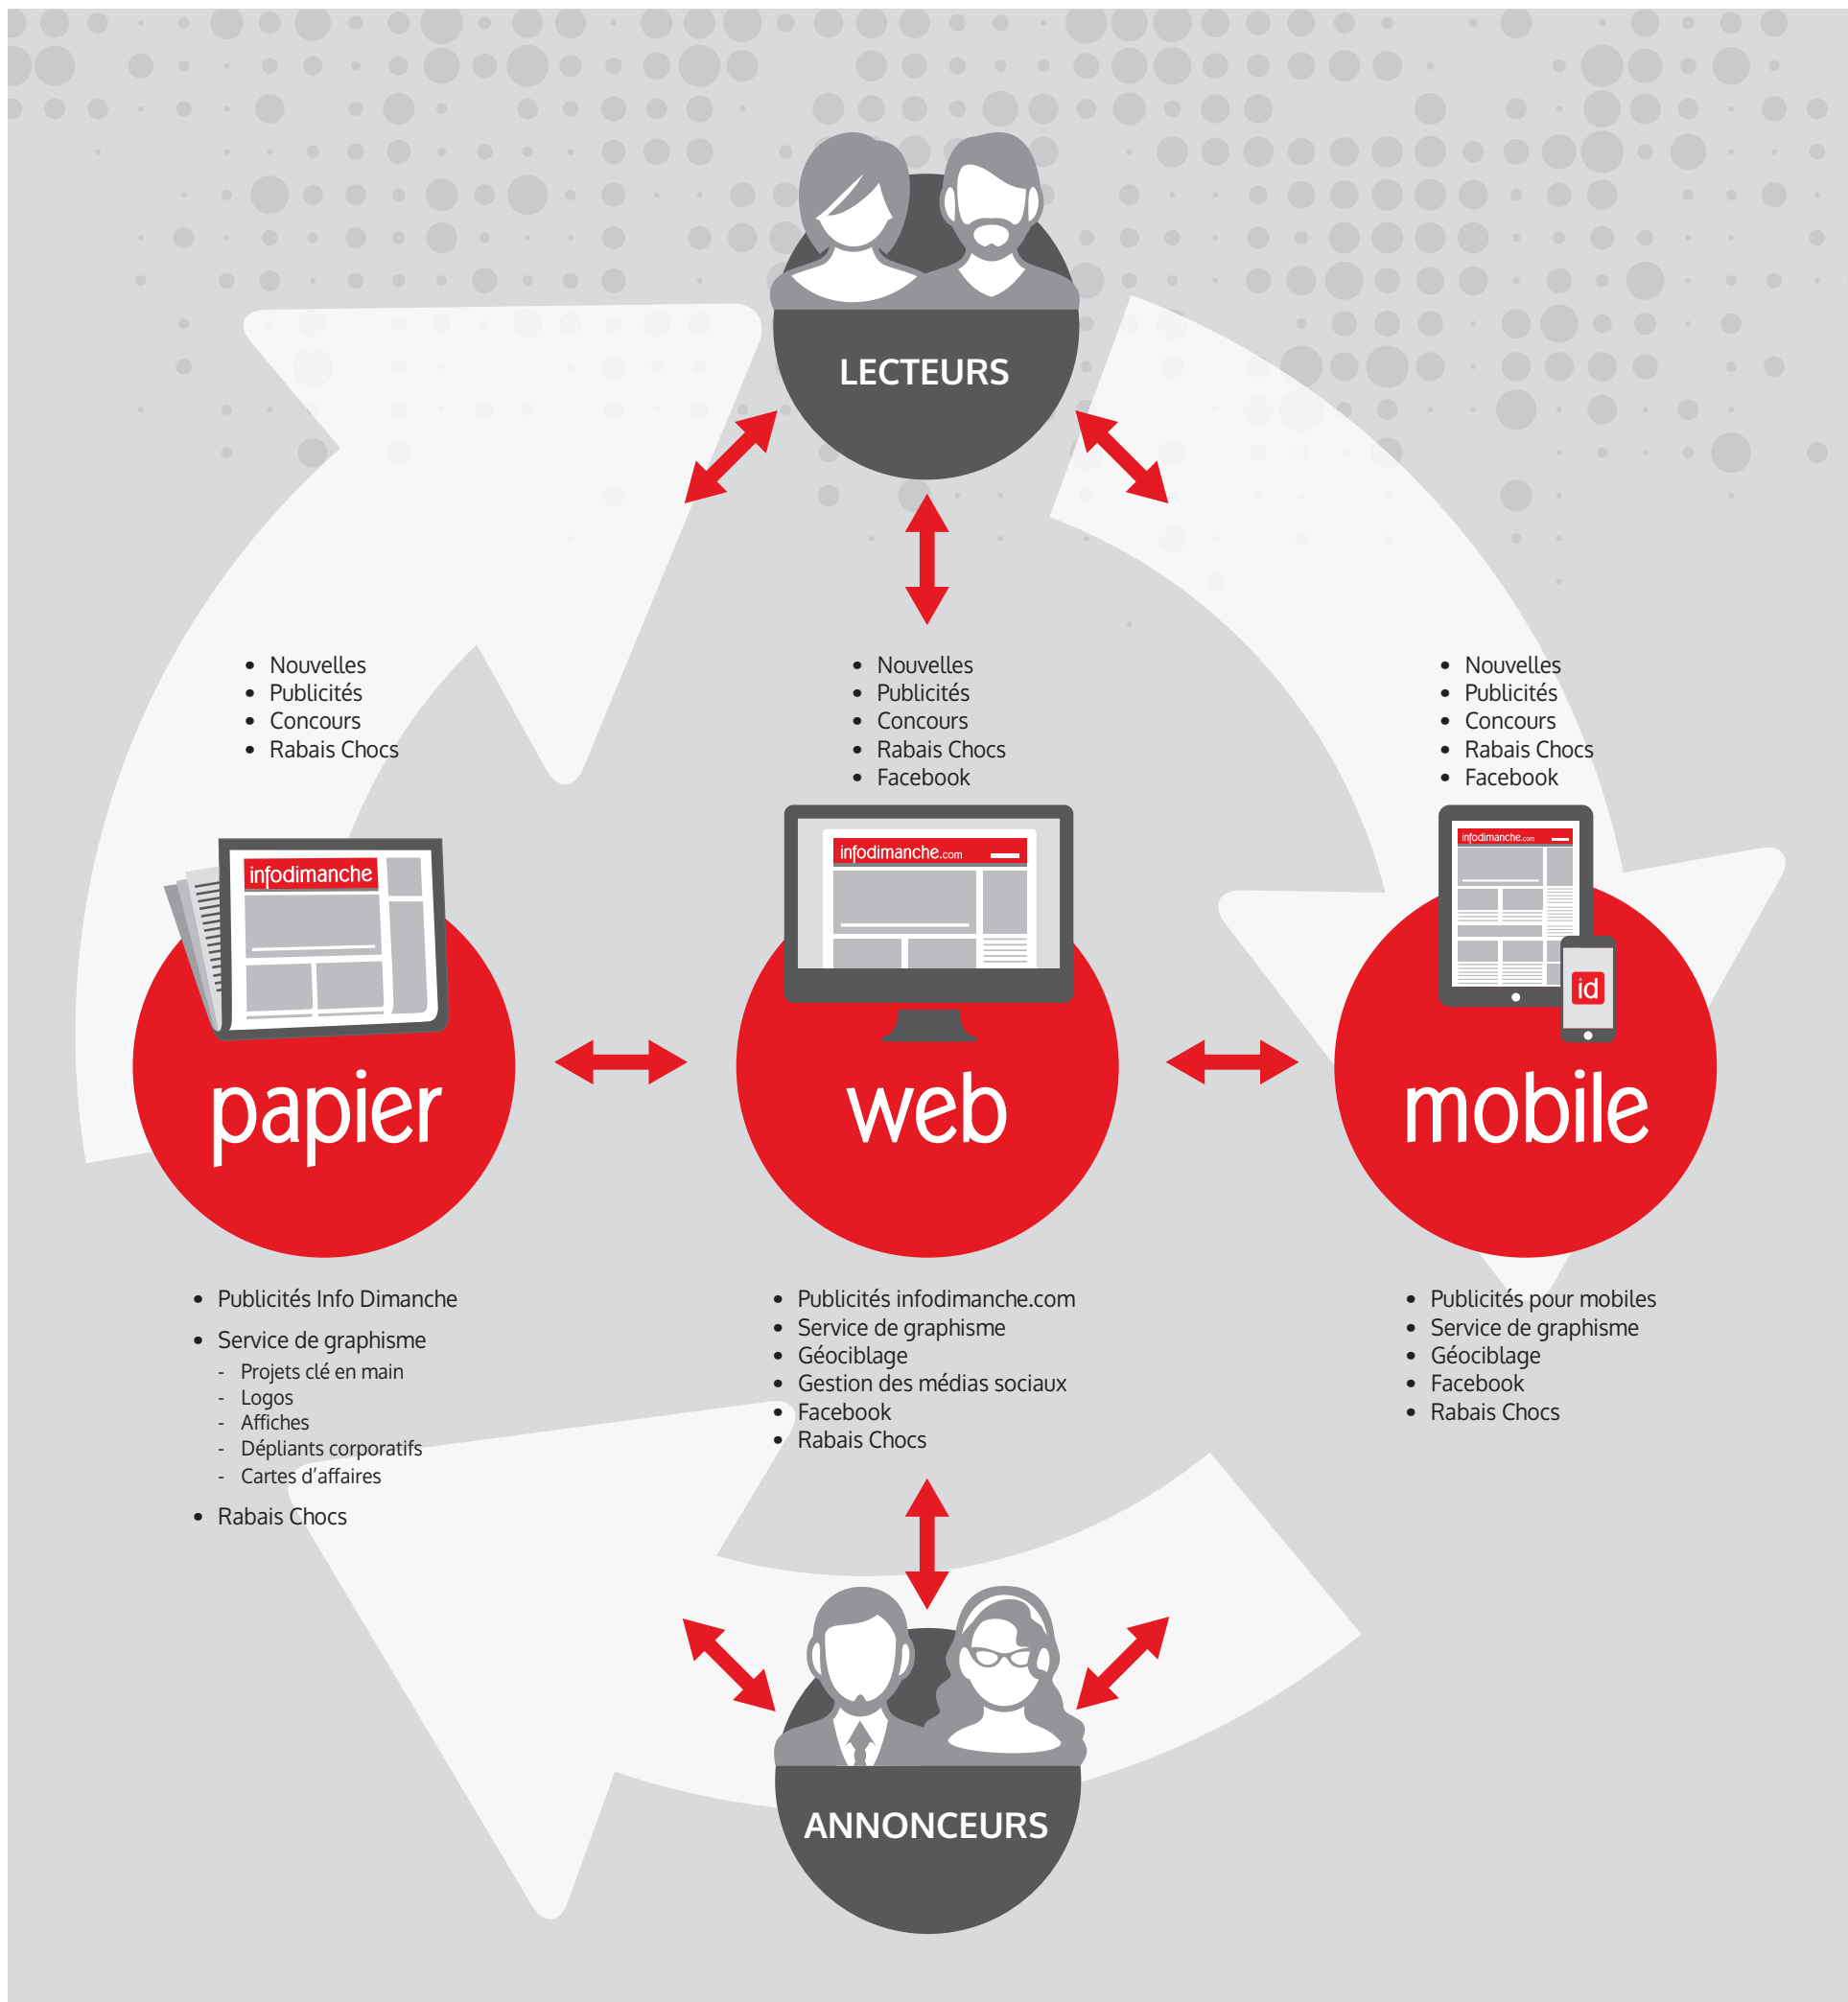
LECTEURS

- Nouvelles
- Publicités
- Concours
- Rabais Chocs

- Nouvelles
- Publicités
- Concours
- Rabais Chocs
- Facebook

- Nouvelles
- Publicités
- Concours
- Rabais Chocs
- Facebook

infodimanche

papier

infodimanche.com

web

infodimanche.com

id

mobile

- Publicités Info Dimanche
- Service de graphisme
  - Projets clé en main
  - Logos
  - Affiches
  - Dépliants corporatifs
  - Cartes d'affaires
- Rabais Chocs

- Publicités infodimanche.com
- Service de graphisme
- Géociblage
- Gestion des médias sociaux
- Facebook
- Rabais Chocs

- Publicités pour mobiles
- Service de graphisme
- Géociblage
- Facebook
- Rabais Chocs

ANNONCEURS